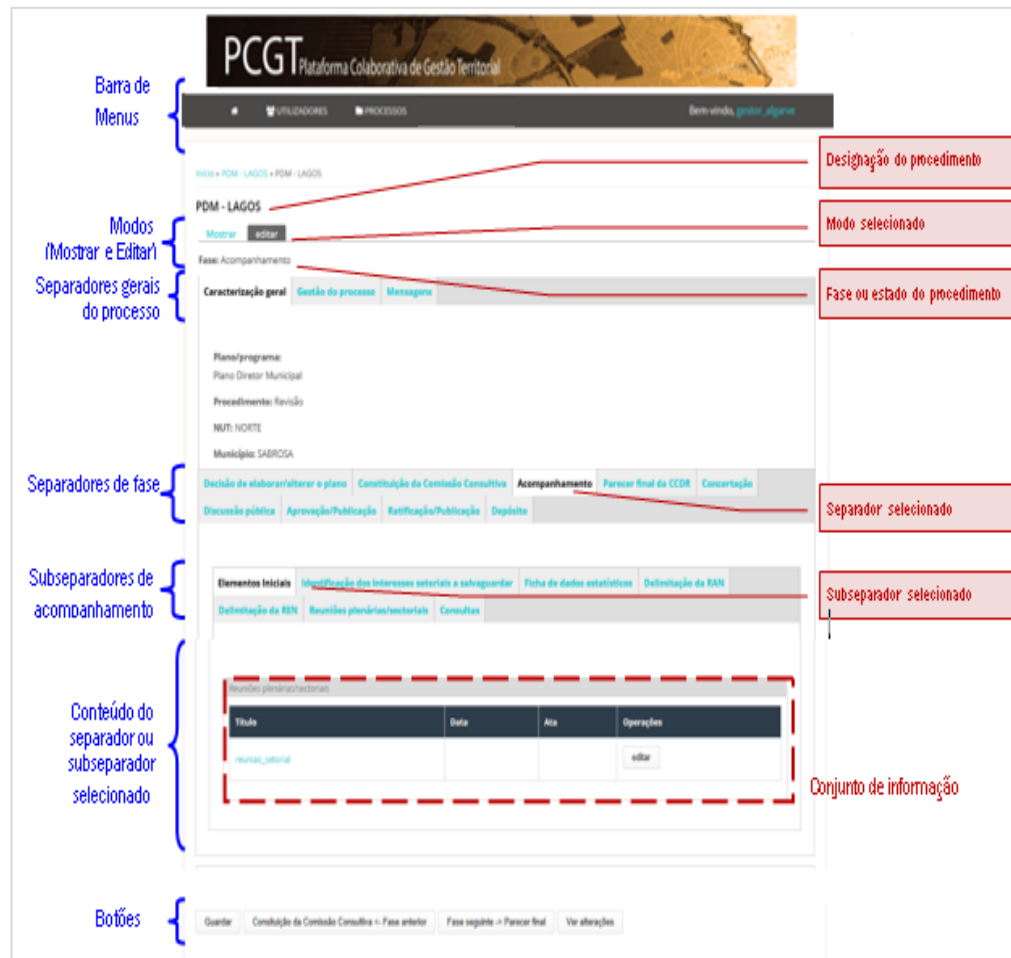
PCGT Plataforma Colaborativa de Gestão Territorial

Barra de Menus

UTILIZADORES PROCESSOS

Bem-vindo, gestor_algarve

Início » PDM - LAGOS » PDM - LAGOS

Designação do procedimento

PDM - LAGOS

Modos (Mostrar e Editar)

Mostrar editar

Modo selecionado

Fase: Acompanhamento

Separadores gerais do processo

Caracterização geral | Gestão do processo | Mensagens

Fase ou estado do procedimento

Plano/programa:
Plano Diretor Municipal

Procedimento: Revisão

NUT: NORTE

Município: SABROSA

Separadores de fase

Decisão de elaborar/alterar o plano | Constituição da Comissão Consultiva | Acompanhamento | Parecer final da CCDR | Concertação | Discussão pública | Aprovação/Publicação | Ratificação/Publicação | Depósito

Separador selecionado

Subseparadores de acompanhamento

Elementos Iniciais | Identificação dos interesses setoriais a salvaguardar | Ficha de dados estatísticos | Delimitação da RAN | Delimitação da REN | Reuniões plenárias/sectoriais | Consultas

Subseparador selecionado

Conteúdo do separador ou subseparador selecionado

Reuniões plenárias/sectoriais

| Título | Data | Ata | Operações |
|---|---|---|---|
| reuniao_setorial | | | editar |

Conjunto de informação

Botões

Guardar | Constituição da Comissão Consultiva <- Fase anterior | Fase seguinte -> Parecer final | Ver alterações